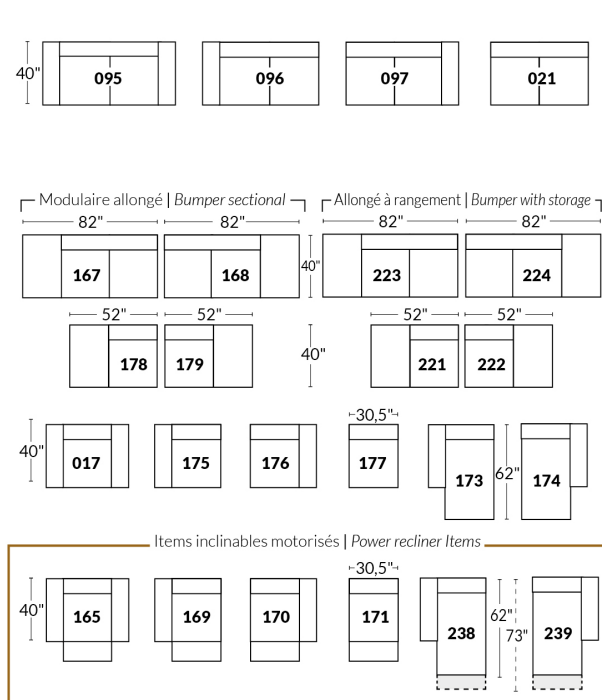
40"

095

096

097

021

Modulaire allongé | *Bumper sectional*

82"

82"

167

168

Allongé à rangement | *Bumper with storage*

82"

82"

40"

223

224

52"

52"

178

179

40"

52"

52"

221

222

40"

017

175

176

30,5"

177

173

62"

174

Items inclinables motorisés | *Power recliner Items*

40"

165

169

170

30,5"

171

238

62"

73"

239